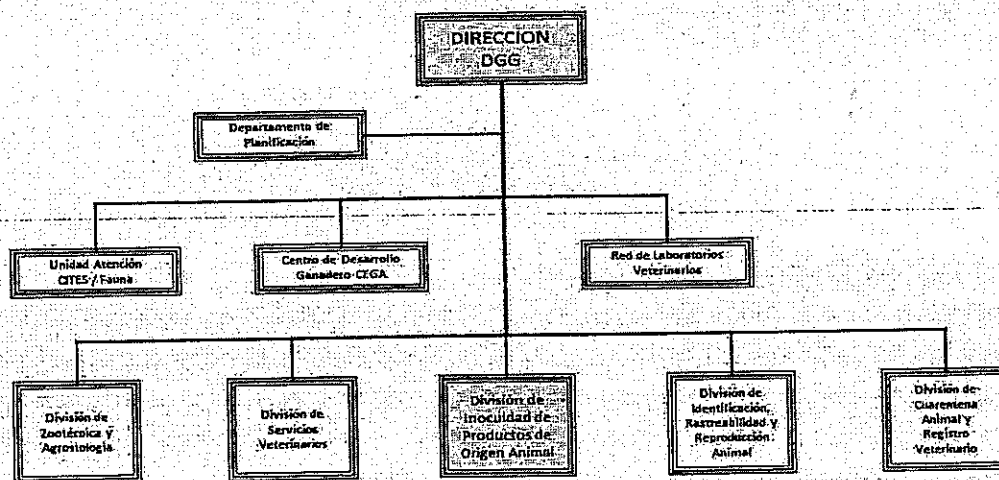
DIRECCION DGG

Departamento de Planificación

Unidad Atención CITES / Fauna

Centro de Desarrollo Ganadero-CEGA

Red de Laboratorios Veterinarios

División de Zootécnica y Agrostología

División de Servicios Veterinarios

División de Inocuidad de Productos de Origen Animal

División de Identificación, Rastreabilidad y Reproducción Animal

División de Cuarentena Animal y Registro Veterinario